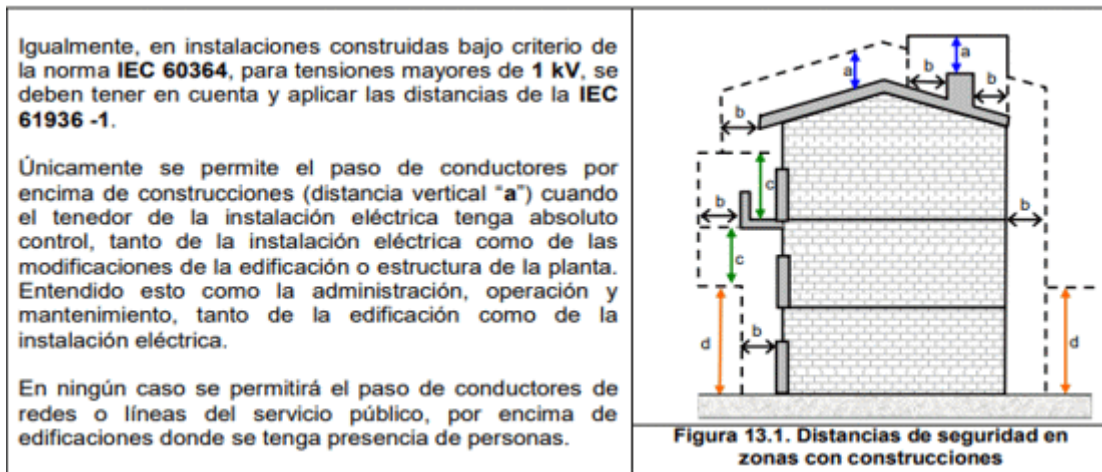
Igualmente, en instalaciones construidas bajo criterio de la norma **IEC 60364**, para tensiones mayores de **1 kV**, se deben tener en cuenta y aplicar las distancias de la **IEC 61936 -1**.

Únicamente se permite el paso de conductores por encima de construcciones (distancia vertical "**a**") cuando el tenedor de la instalación eléctrica tenga absoluto control, tanto de la instalación eléctrica como de las modificaciones de la edificación o estructura de la planta. Entendido esto como la administración, operación y mantenimiento, tanto de la edificación como de la instalación eléctrica.

En ningún caso se permitirá el paso de conductores de redes o líneas del servicio público, por encima de edificaciones donde se tenga presencia de personas.

a
a
b
b
b
c
b
b
c
d
b
d

**Figura 13.1. Distancias de seguridad en zonas con construcciones**